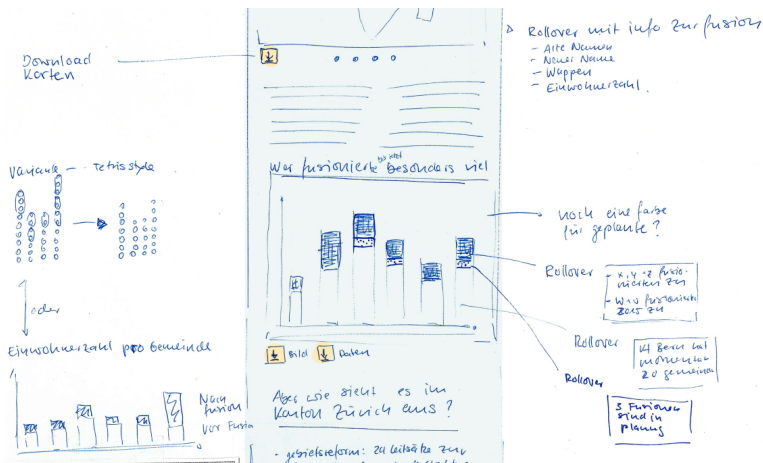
Download Karten

Variante - Tetris style

oder

Einwohnerzahl pro Gemeinde

Nach Fusion

Vor Fusion

Wer fusionierte bis jetzt besonders viel

Bild Daten

Aber wie sieht es im Kanton Zürich aus?

- Gebietsreform: zu leistbare Zug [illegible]

Rollover mit info zur Fusion
- Alte Namen
- Neuer Name
- Wappen
- Einwohnerzahl.

noch eine Farbe für geplante?

Rollover

x, y, z fusionierten zu
w, v fusionierten 2015 zu

Rollover

14 Bezirk hat momentan 20 Gemeinden

Rollover

3 Fusionen sind in planung